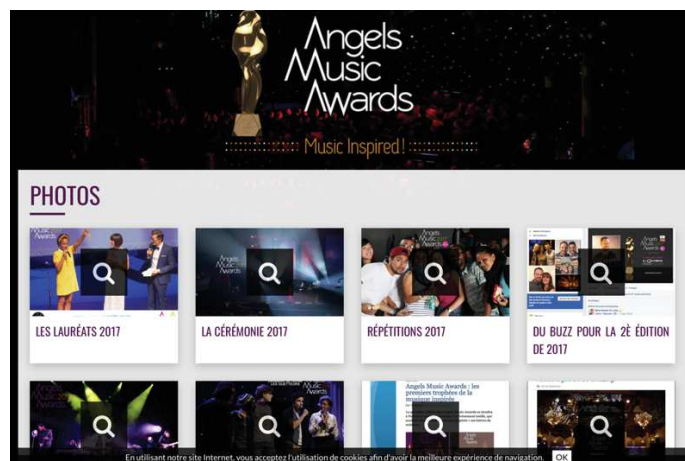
Angels Music Awards

Music Inspired !

PHOTOS

LES LAURÉATS 2017

LA CÉRÉMONIE 2017

RÉPÉTITIONS 2017

DU BUZZ POUR LA 2È ÉDITION DE 2017

Angels Music Awards : les premiers trophées de la musique inspirée

En utilisant notre site Internet, vous acceptez l'utilisation de cookies afin d'avoir la meilleure expérience de navigation. OK